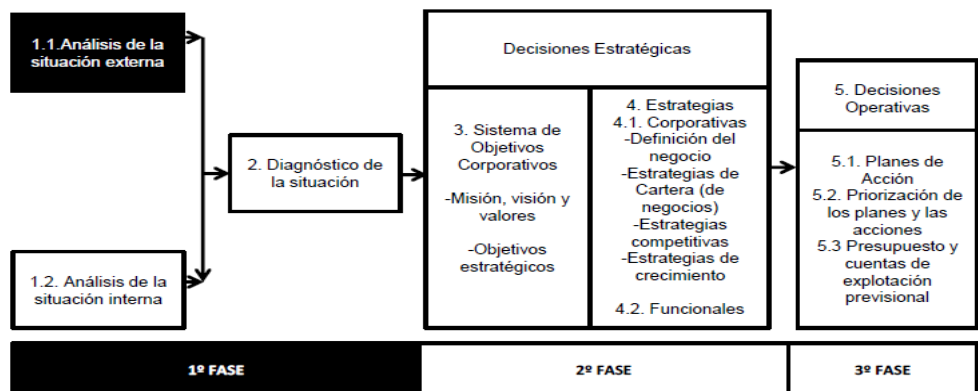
1.1.Análisis de la situación externa

1.2. Análisis de la situación interna

2. Diagnóstico de la situación

Decisiones Estratégicas

3. Sistema de Objetivos Corporativos

-Misión, visión y valores

-Objetivos estratégicos

4. Estrategias
4.1. Corporativas
-Definición del negocio
-Estrategias de Cartera (de negocios)
-Estrategias competitivas
-Estrategias de crecimiento

4.2. Funcionales

5. Decisiones Operativas

5.1. Planes de Acción
5.2. Priorización de los planes y las acciones
5.3 Presupuesto y cuentas de explotación previsional

1º FASE

2º FASE

3º FASE